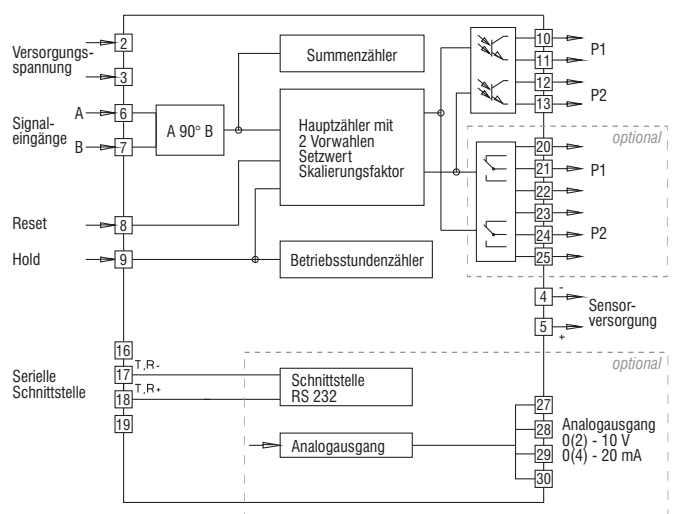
Versorgungsspannung
2
3
Signaleingänge
A
6
B
7
A 90° B
Summenzähler
Hauptzähler mit 2 Vorwahlen Setzwert Skalierungsfaktor
10
11
P1
12
13
P2
optional
20
21
P1
22
23
24
P2
25
Reset
8
Hold
9
Betriebsstundenzähler
4
-
Sensorversorgung
5
+
16
Serielle Schnittstelle
17
T,R-
18
T,R+
19
optional
Schnittstelle RS 232
Analogausgang
27
28
29
30
Analogausgang
0(2) - 10 V
0(4) - 20 mA